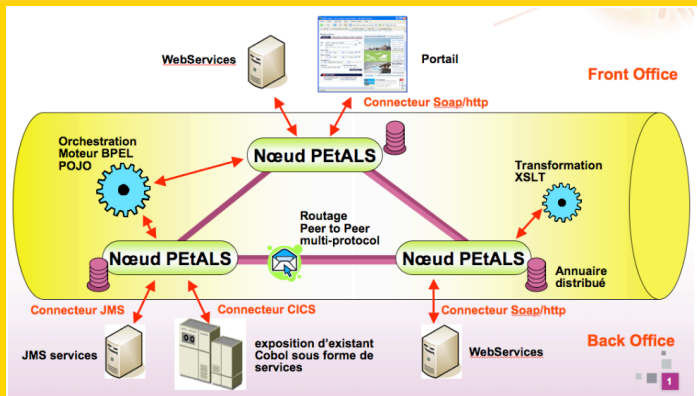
WebServices

Portail

Front Office

Connecteur Soap/http

Orchestration
Moteur BPEL
POJO

Nœud PEtALS

Transformation
XSLT

Routage
Peer to Peer
multi-protocol

Nœud PEtALS

Nœud PEtALS

Annuaire
distribué

Connecteur JMS

Connecteur CICS

Connecteur Soap/http

Back Office

JMS services

exposition d'existant
Cobol sous forme de
services

WebServices

1